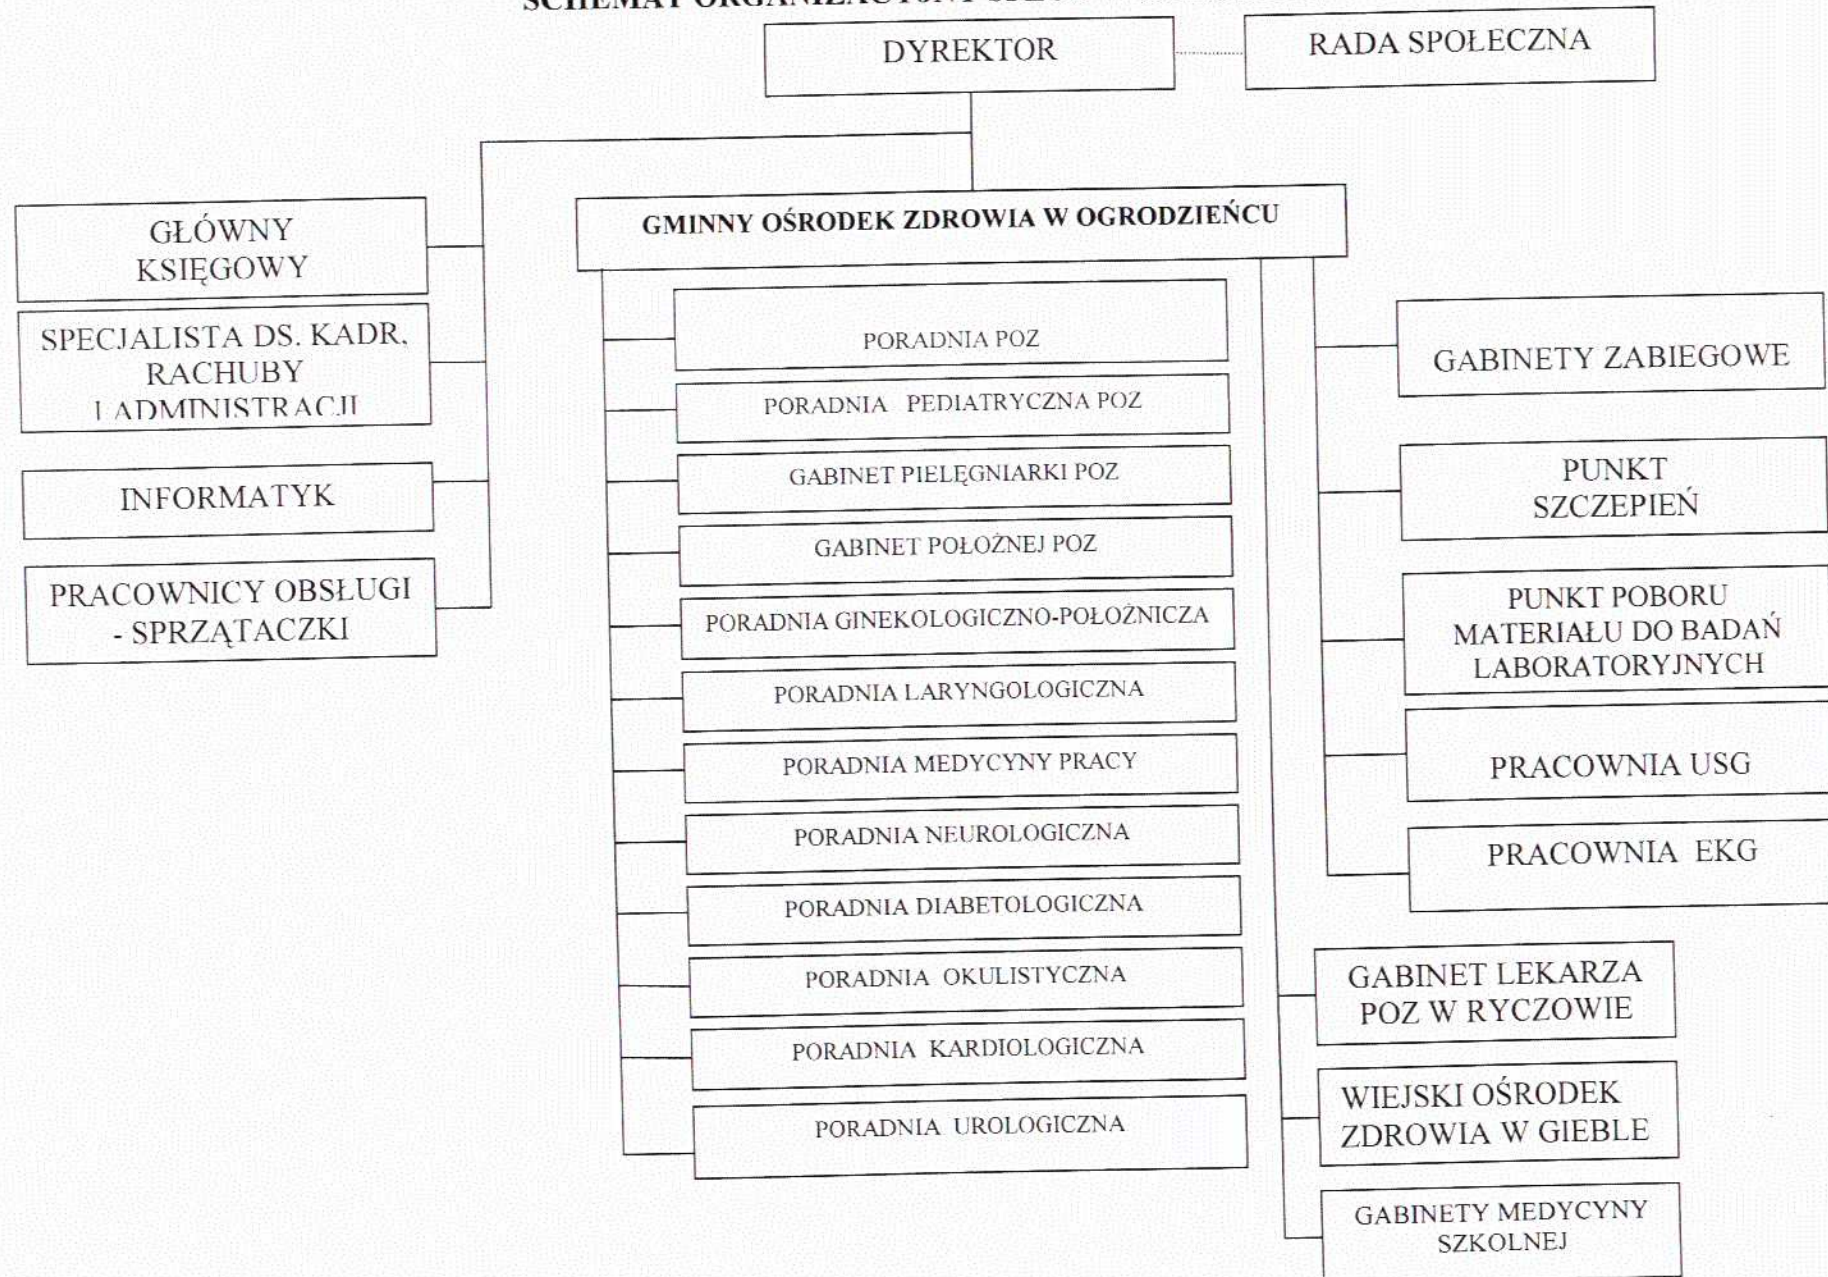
SCHEMAT ORGANIZACYJNY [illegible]

DYREKTOR

RADA SPOŁECZNA

GŁÓWNY KSIĘGOWY

SPECJALISTA DS. KADR, RACHUBY I ADMINISTRACJI

INFORMATYK

PRACOWNICY OBSŁUGI - SPRZĄTACZKI

GMINNY OŚRODEK ZDROWIA W OGRODZIEŃCU

PORADNIA POZ

PORADNIA PEDIATRYCZNA POZ

GABINET PIELĘGNIARKI POZ

GABINET POŁOŻNEJ POZ

PORADNIA GINEKOLOGICZNO-POŁOŻNICZA

PORADNIA LARYNGOLOGICZNA

PORADNIA MEDYCYNY PRACY

PORADNIA NEUROLOGICZNA

PORADNIA DIABETOLOGICZNA

PORADNIA OKULISTYCZNA

PORADNIA KARDIOLOGICZNA

PORADNIA UROLOGICZNA

GABINETY ZABIEGOWE

PUNKT SZCZEPIEŃ

PUNKT POBORU MATERIAŁU DO BADAŃ LABORATORYJNYCH

PRACOWNIA USG

PRACOWNIA EKG

GABINET LEKARZA POZ W RYCZOWIE

WIEJSKI OŚRODEK ZDROWIA W GIEBLE

GABINETY MEDYCYNY SZKOLNEJ